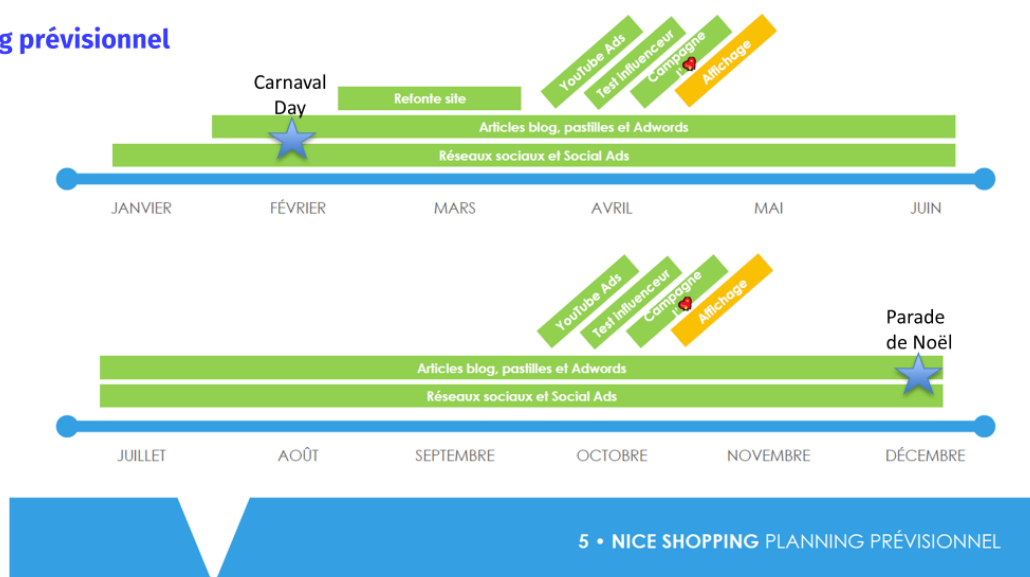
g prévisionnel

Carnaval Day

Refonte site

YouTube Ads

Test influenceur

Campagne

Affichage

Articles blog, pastilles et Adwords

Réseaux sociaux et Social Ads

JANVIER FÉVRIER MARS AVRIL MAI JUIN

YouTube Ads

Test influenceur

Campagne

Affichage

Parade de Noël

Articles blog, pastilles et Adwords

Réseaux sociaux et Social Ads

JUILLET AOÛT SEPTEMBRE OCTOBRE NOVEMBRE DÉCEMBRE

5 • NICE SHOPPING PLANNING PRÉVISIONNEL